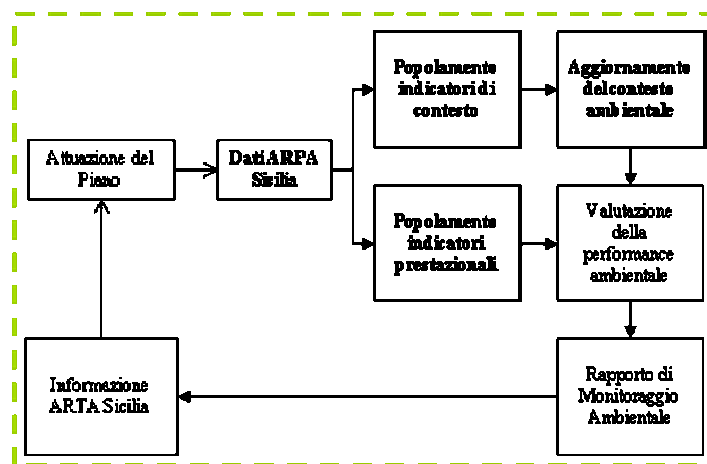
Attuazione del Piano

Dati ARPA Sicilia

Popolamento indicatori di contesto

Aggiornamento del contesto ambientale

Popolamento indicatori prestazionali

Valutazione della performance ambientale

Rapporto di Monitoraggio Ambientale

Informazione ARTA Sicilia